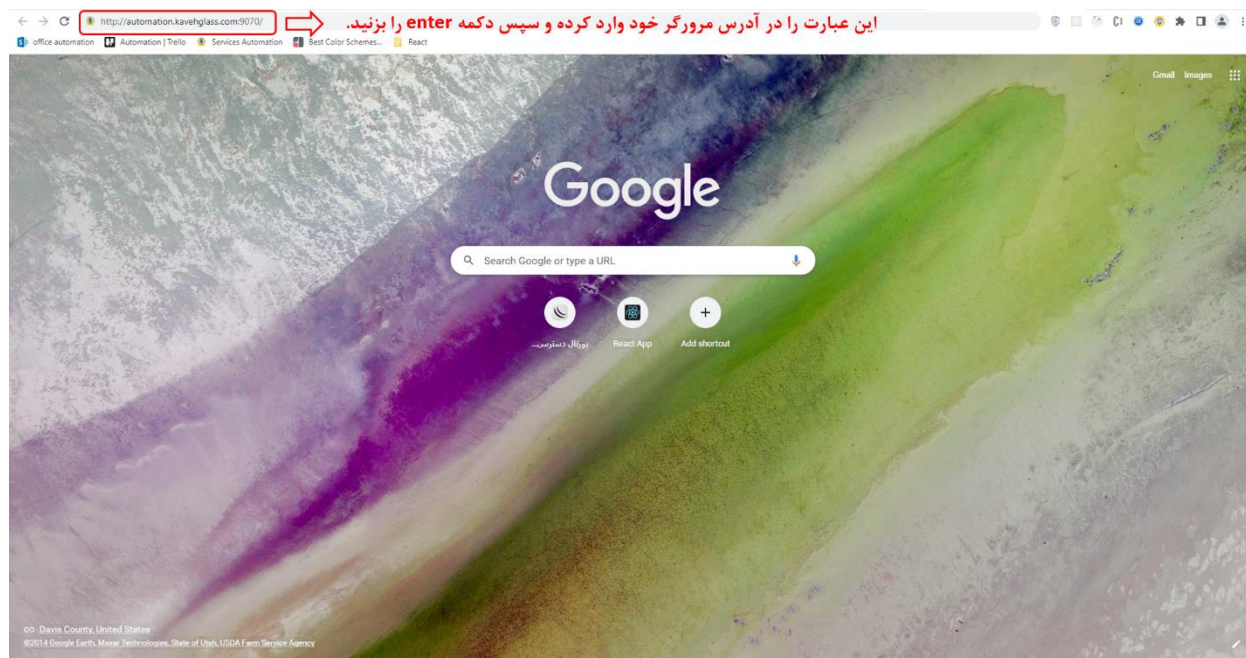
http://automation.kavehglass.com:9070/

این عبارت را در آدرس مرورگر خود وارد کرده و سپس دکمه enter را بزنید.

office automation | Automation | Trello | Services Automation | Best Color Schemes... | React

Gmail Images

Google

Search Google or type a URL

پورتال دسترسی... | React App | Add shortcut

Davis County, United States
©2014 Google Earth, Maxar Technologies, State of Utah, USDA Farm Service Agency